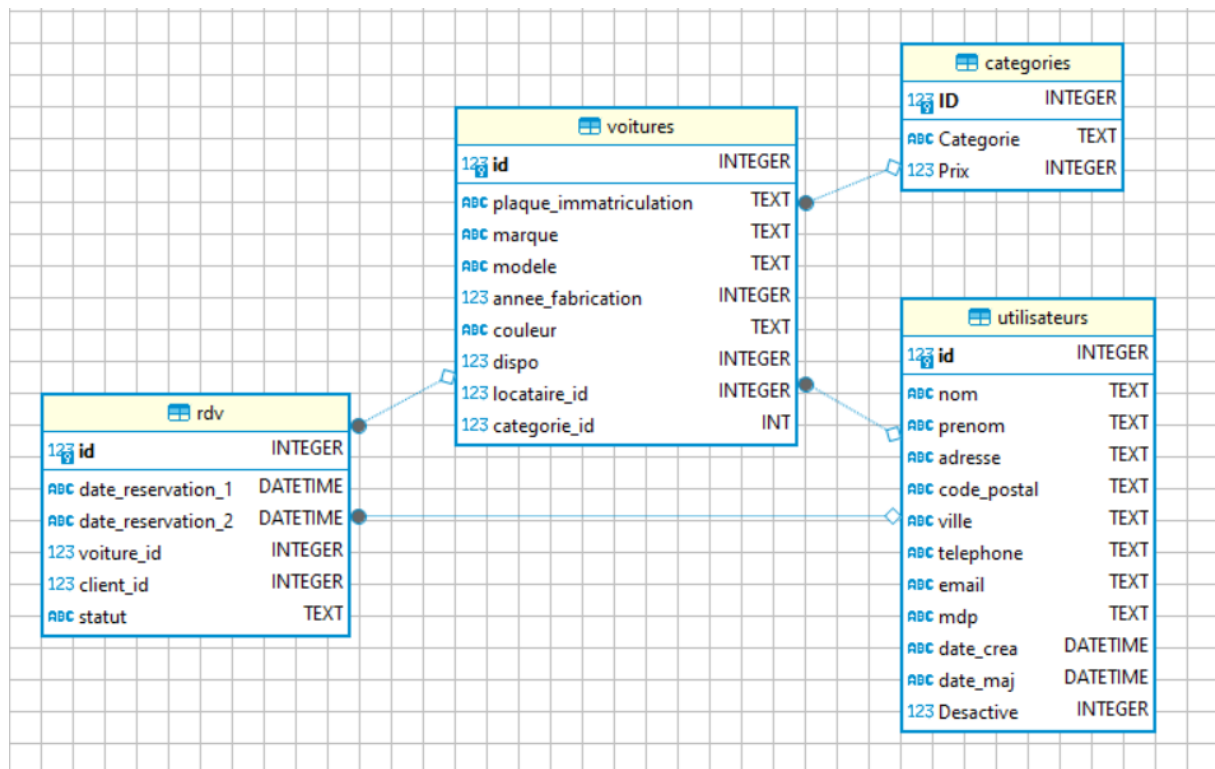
categories

| 123 ID | INTEGER |
|---|---|
| ABC Categorie | TEXT |
| 123 Prix | INTEGER |

voitures

| 123 id | INTEGER |
|---|---|
| ABC plaque_immatriculation | TEXT |
| ABC marque | TEXT |
| ABC modele | TEXT |
| 123 annee_fabrication | INTEGER |
| ABC couleur | TEXT |
| 123 dispo | INTEGER |
| 123 locataire_id | INTEGER |
| 123 categorie_id | INT |

rdv

| 123 id | INTEGER |
|---|---|
| ABC date_reservation_1 | DATETIME |
| ABC date_reservation_2 | DATETIME |
| 123 voiture_id | INTEGER |
| 123 client_id | INTEGER |
| ABC statut | TEXT |

utilisateurs

| 123 id | INTEGER |
|---|---|
| ABC nom | TEXT |
| ABC prenom | TEXT |
| ABC adresse | TEXT |
| ABC code_postal | TEXT |
| ABC ville | TEXT |
| ABC telephone | TEXT |
| ABC email | TEXT |
| ABC mdp | TEXT |
| ABC date_crea | DATETIME |
| ABC date_maj | DATETIME |
| 123 Desactive | INTEGER |